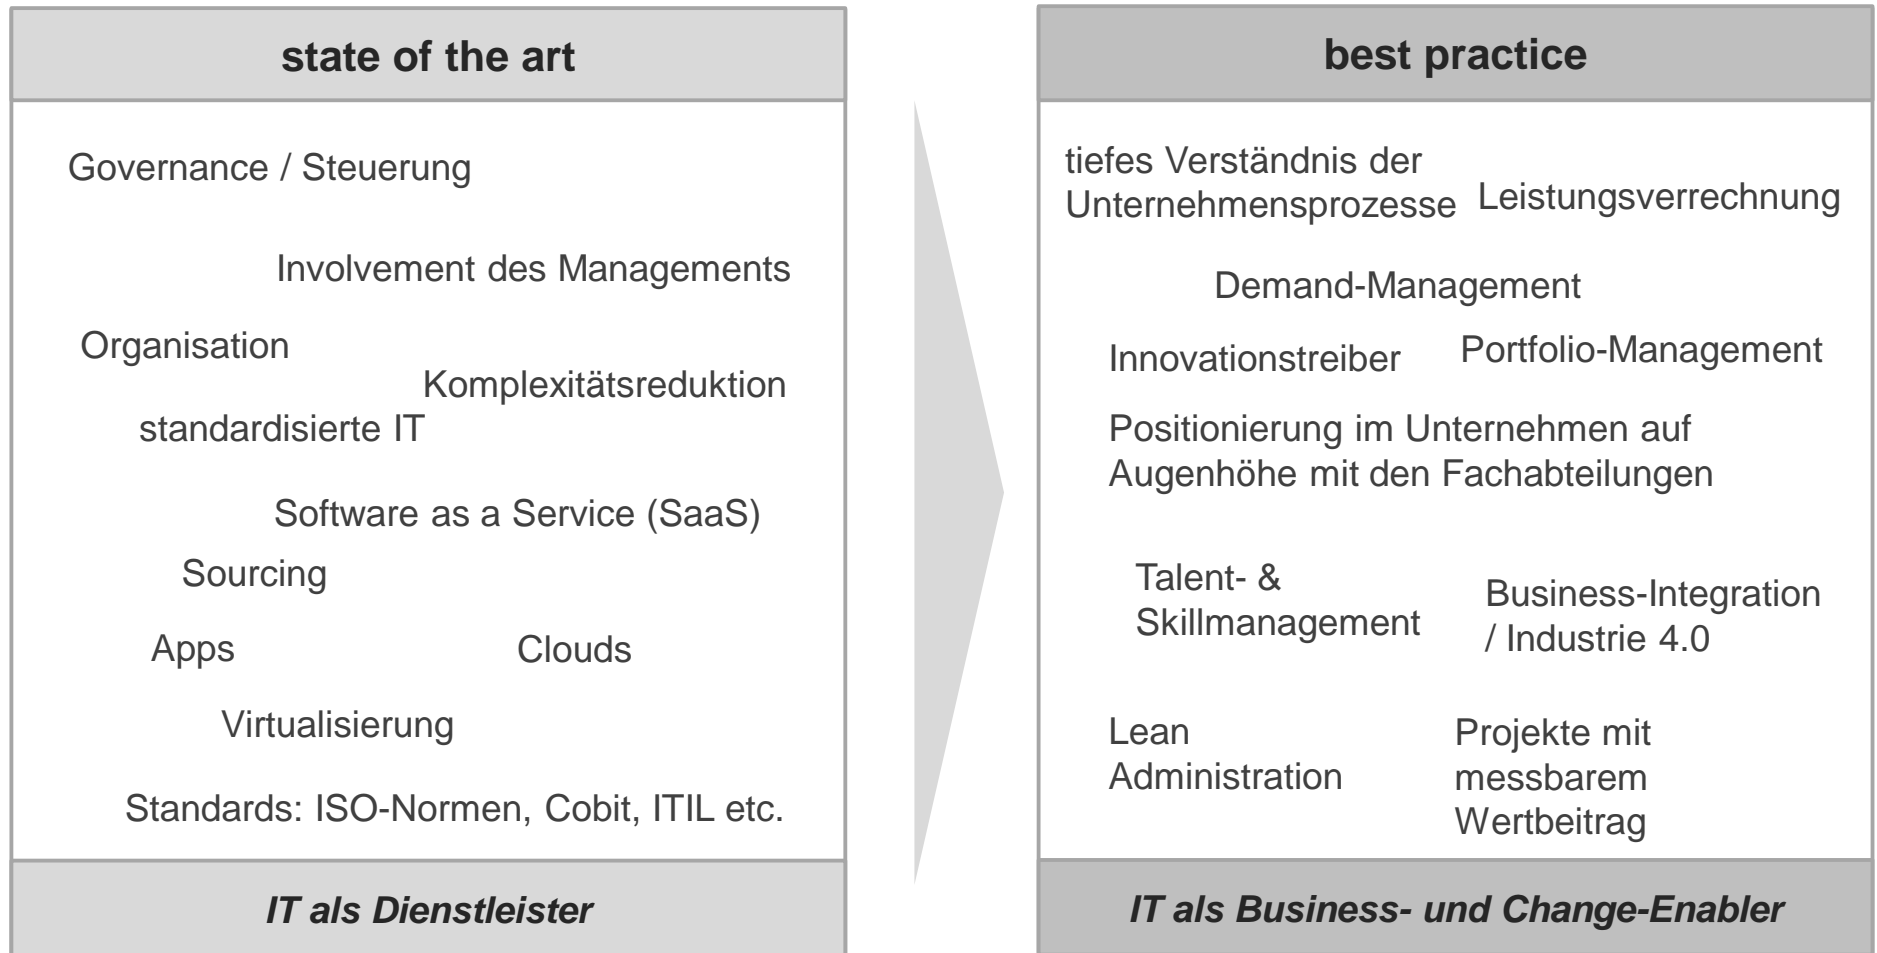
state of the art

Governance / Steuerung

Involvement des Managements

Organisation

Komplexitätsreduktion

standardisierte IT

Software as a Service (SaaS)

Sourcing

Apps

Clouds

Virtualisierung

Standards: ISO-Normen, Cobit, ITIL etc.

IT als Dienstleister

best practice

tiefes Verständnis der Unternehmensprozesse

Leistungsverrechnung

Demand-Management

Innovationstreiber

Portfolio-Management

Positionierung im Unternehmen auf Augenhöhe mit den Fachabteilungen

Talent- & Skillmanagement

Business-Integration / Industrie 4.0

Lean Administration

Projekte mit messbarem Wertbeitrag

IT als Business- und Change-Enabler